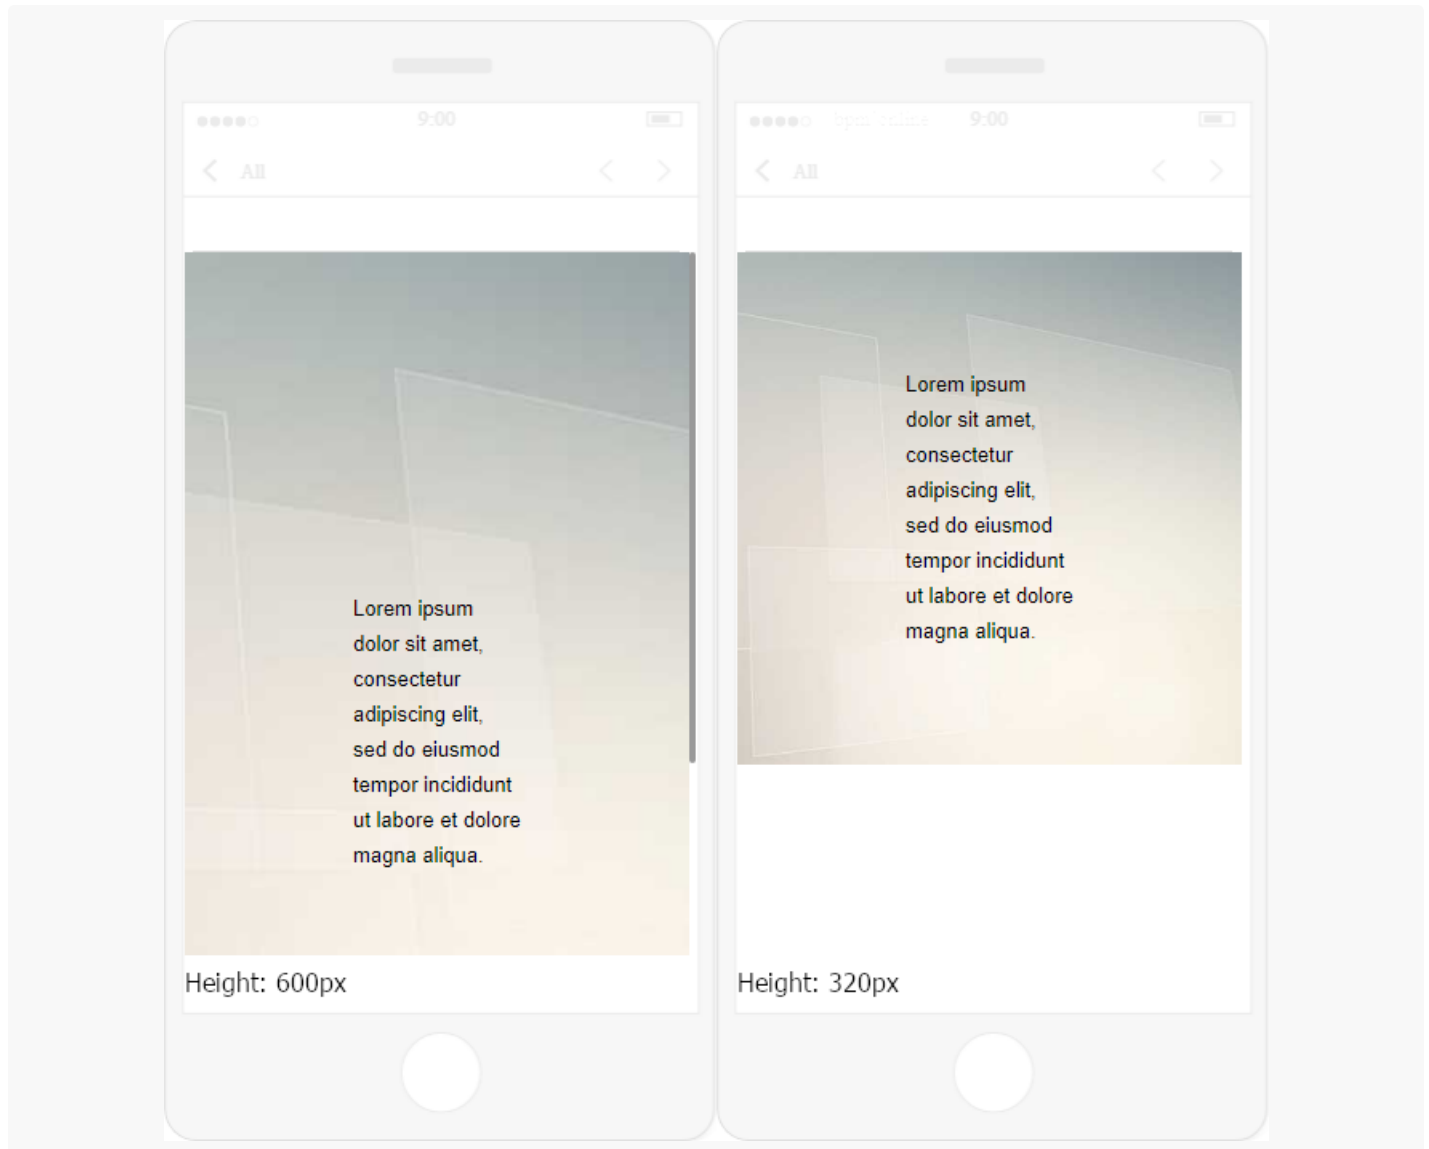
9:00

All

Lorem ipsum dolor sit amet, consectetur adipiscing elit, sed do eiusmod tempor incididunt ut labore et dolore magna aliqua.

Height: 600px

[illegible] 9:00

All

Lorem ipsum dolor sit amet, consectetur adipiscing elit, sed do eiusmod tempor incididunt ut labore et dolore magna aliqua.

Height: 320px